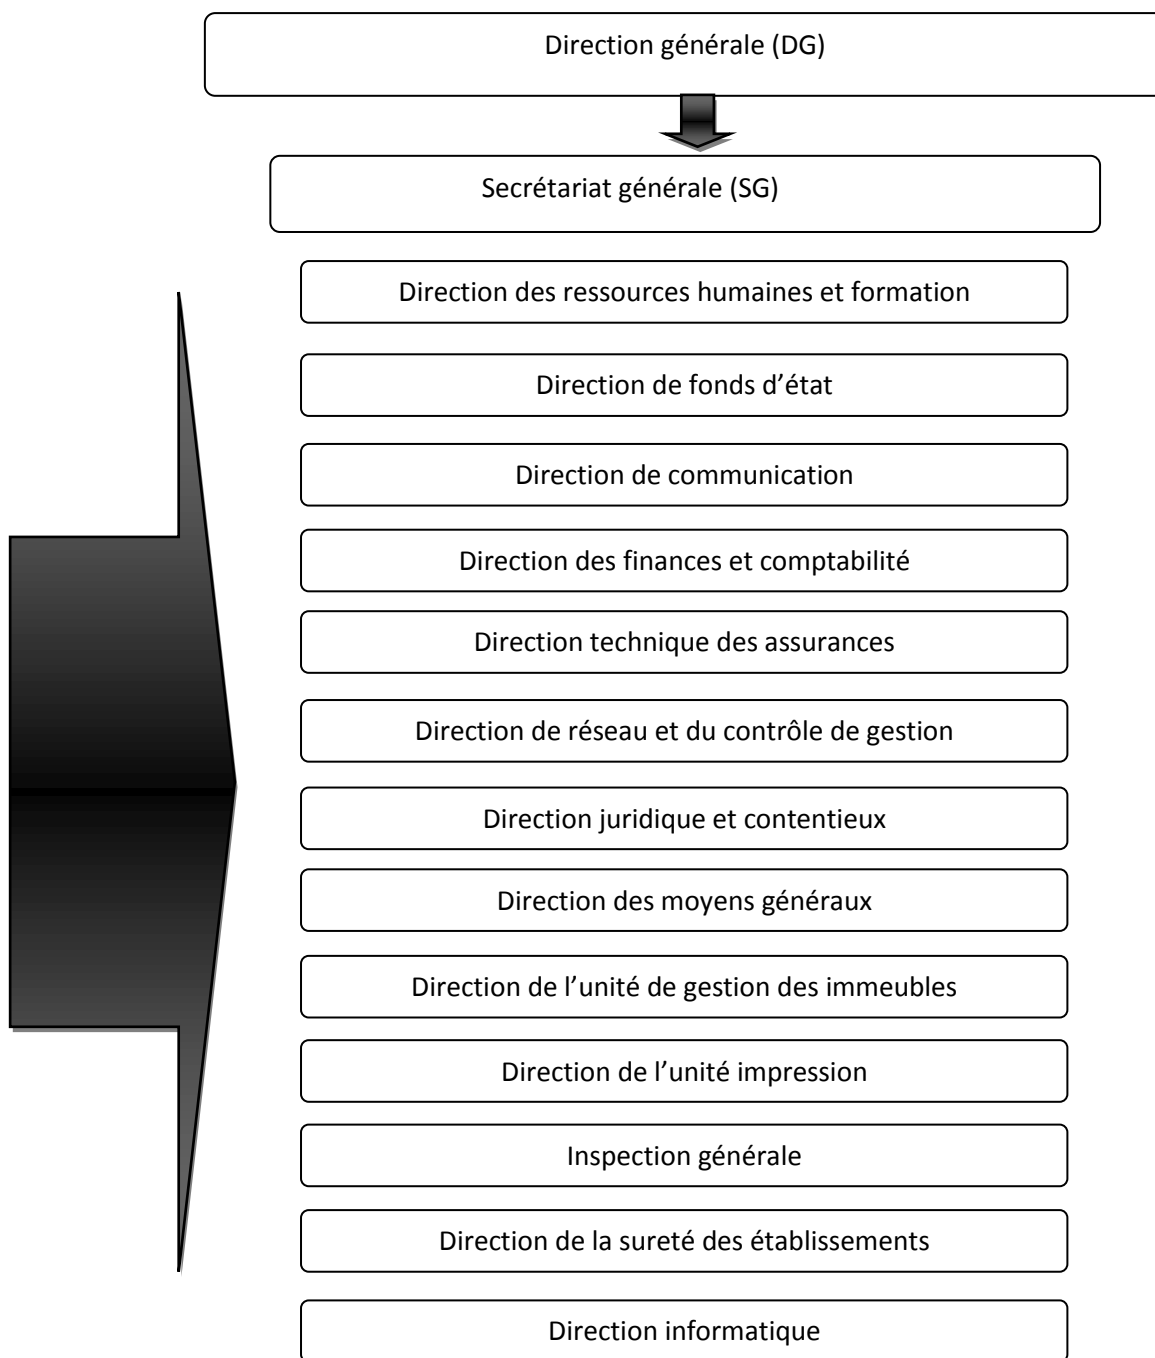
Direction générale (DG)

Secrétariat générale (SG)

Direction des ressources humaines et formation

Direction de fonds d'état

Direction de communication

Direction des finances et comptabilité

Direction technique des assurances

Direction de réseau et du contrôle de gestion

Direction juridique et contentieux

Direction des moyens généraux

Direction de l'unité de gestion des immeubles

Direction de l'unité impression

Inspection générale

Direction de la sureté des établissements

Direction informatique